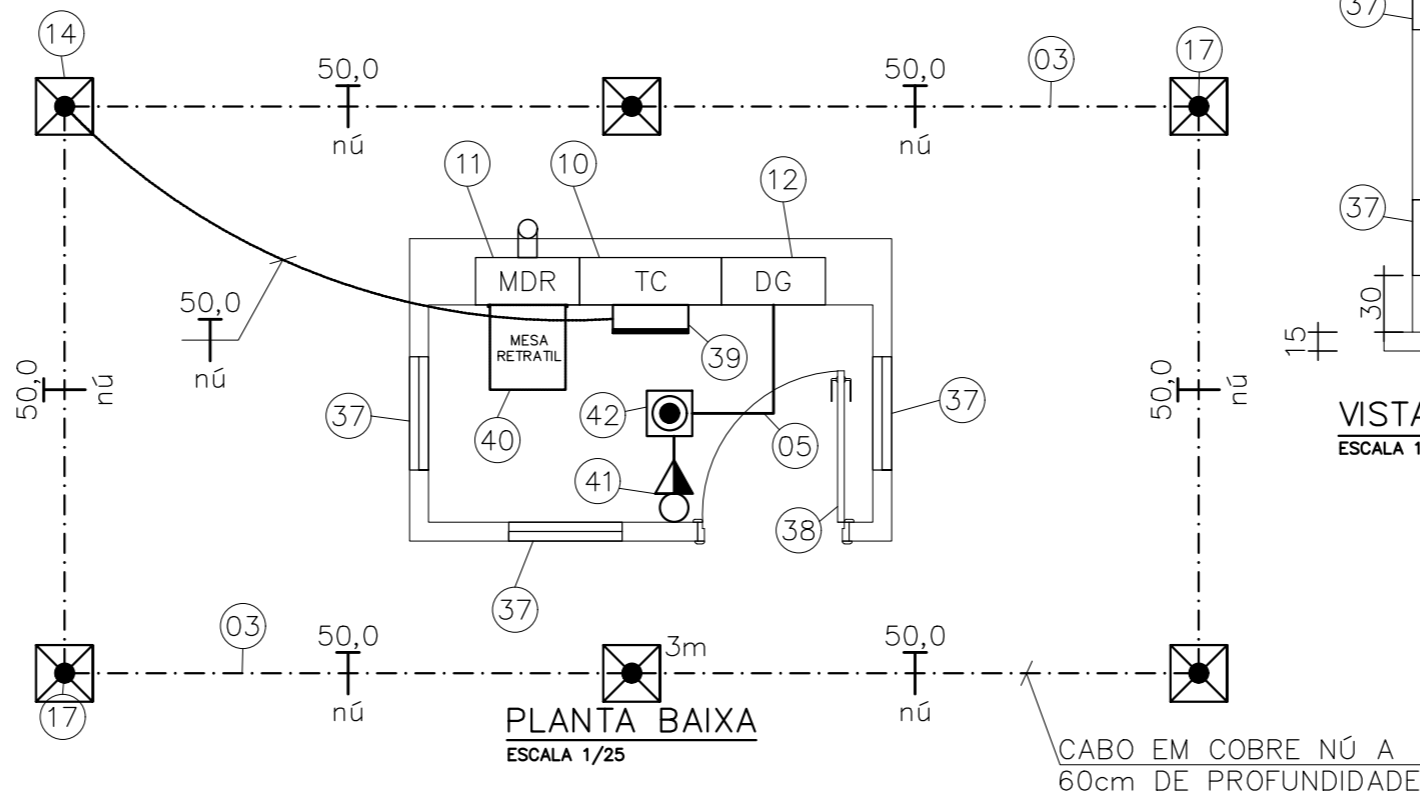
14
50,0
nú
50,0
nú
03
17
37
11
10
12
MDR
TC
DG
37
30
15
50,0
nú
MESA RETRATIL
39
50,0
nú
50,0
nú
37
40
42
05
37
VISTA
ESCALA 1
41
38
37
03
50,0
nú
3m
50,0
nú
17
PLANTA BAIXA
ESCALA 1/25
CABO EM COBRE NÚ A
60cm DE PROFUNDIDADE